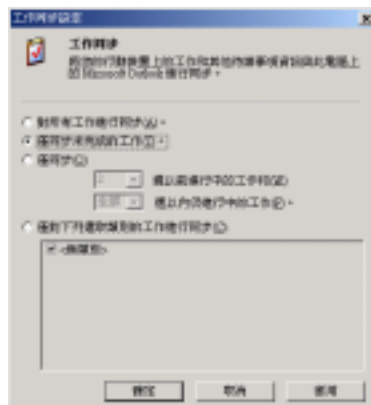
工作同步設定

工作同步
將您的行動裝置上的工作與其他待辦事項資訊與此電腦上的 Microsoft Outlook 進行同步。

○ 對所有工作進行同步(A)。
◉ 僅同步未完成的工作(I)
○ 僅同步(O)
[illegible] 過去前進行中的工作(W)
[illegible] 過去內完成中的工作(E)。
○ 僅對下列選取類別的工作進行同步(C)

☑ <無類別>

確定 取消 套用